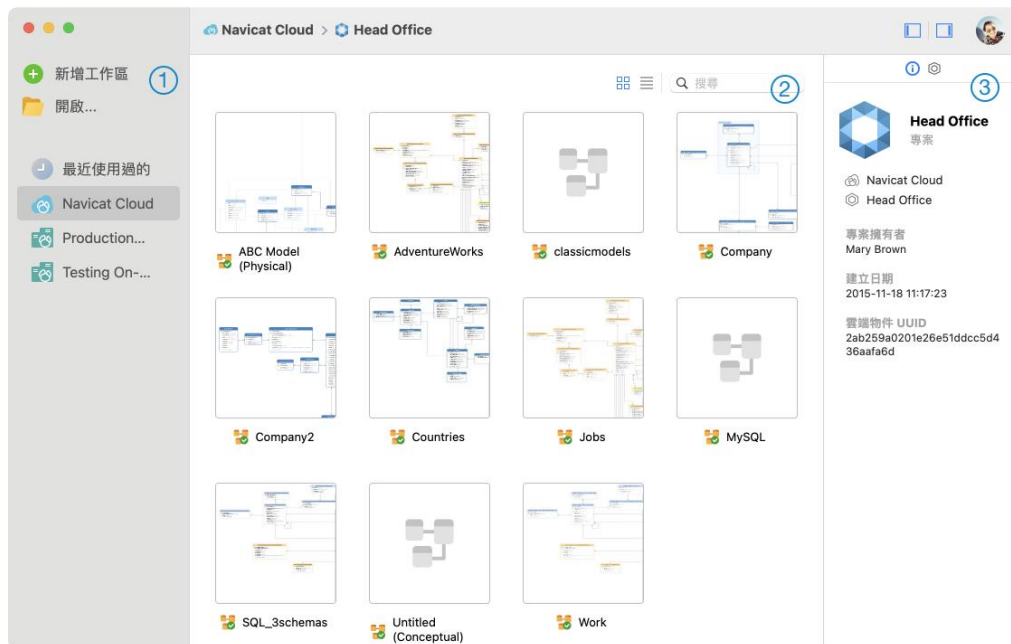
Navicat Cloud > Head Office

新增工作區
①
開啟...

最近使用過的
Navicat Cloud
Production...
Testing On-...

搜尋
②

③

ABC Model (Physical)
AdventureWorks
classicmodels
Company
Company2
Countries
Jobs
MySQL
SQL_3schemas
Untitled (Conceptual)
Work

Head Office
專案

Navicat Cloud
Head Office

專案擁有者
Mary Brown

建立日期
2015-11-18 11:17:23

雲端物件 UUID
2ab259a0201e26e51ddcc5d436aafa6d